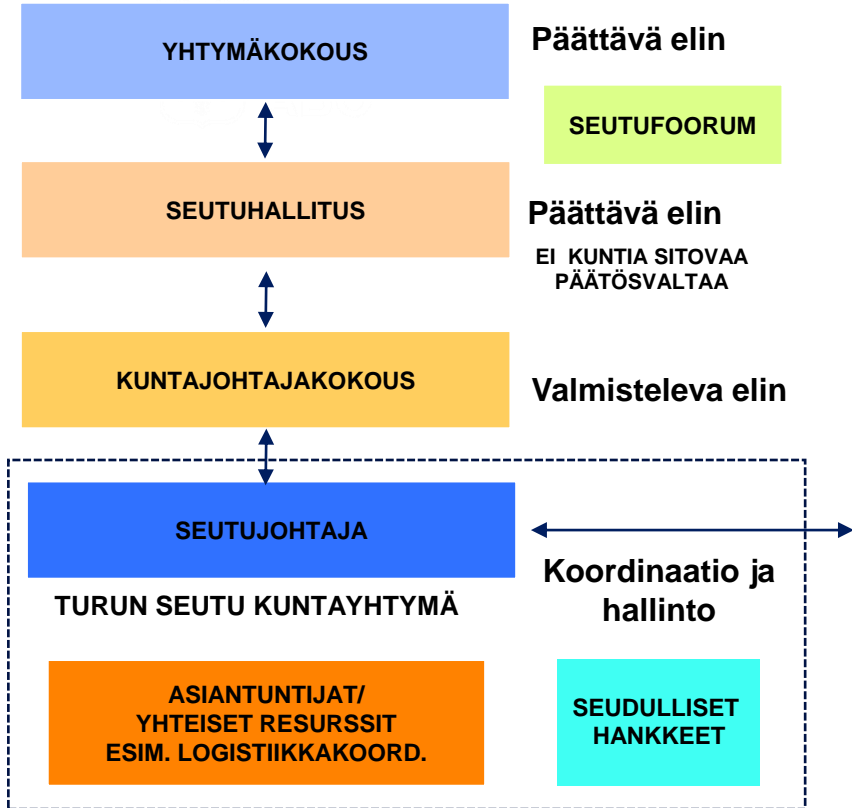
YHTYMÄKOKOUS

Päättävä elin

SEUTUFOORUM

SEUTUHALLITUS

Päättävä elin

EI KUNTIA SITOVAA PÄÄTÖSVALTAA

KUNTAJOHTAJAKOKOUS

Valmisteleva elin

SEUTUJOHTAJA

Koordinaatio ja hallinto

TURUN SEUTU KUNTAYHTYMÄ

ASIANTUNTIJAT/ YHTEISET RESURSSIT ESIM. LOGISTIIKKAKOORD.

SEUDULLISET HANKKEET